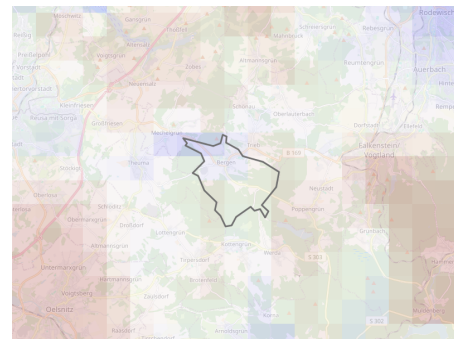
Mosmadz
Ganggrün
Schwengrün
Rodewisch
Rebesgrün
Reißig
Plohn
Rothenkirchen
Pfaffengrün
Wernesgrün
Eich
Zobes
Rautenkranz
Auerbach
Altmannsgrün
Neuensalz
Oberlauterbach
Kornbach
Reusa
Grünbach
Mechelgrün
Trieb
Dorfstadt
Falkenstein/Vogtland
Theuma
Bergen
B 169
Neustadt
Schöneck
Poppengrün
Schönbrunn
Dröda
Werda
Tirpersdorf
Hammerbrücke
Oelsnitz
Marieney
Arnoldsgrün
S 302
S 303